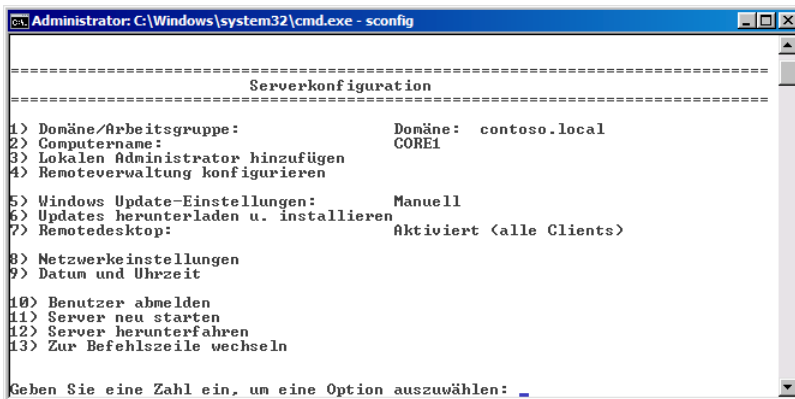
Administrator: C:\Windows\system32\cmd.exe - sconfig

===============================================================================
Serverkonfiguration
===============================================================================

1) Domäne/Arbeitsgruppe: Domäne: contoso.local
2) Computername: CORE1
3) Lokalen Administrator hinzufügen
4) Remoteverwaltung konfigurieren

5) Windows Update-Einstellungen: Manuell
6) Updates herunterladen u. installieren
7) Remotedesktop: Aktiviert (alle Clients)

8) Netzwerkeinstellungen
9) Datum und Uhrzeit

10) Benutzer abmelden
11) Server neu starten
12) Server herunterfahren
13) Zur Befehlszeile wechseln

Geben Sie eine Zahl ein, um eine Option auszuwählen: _